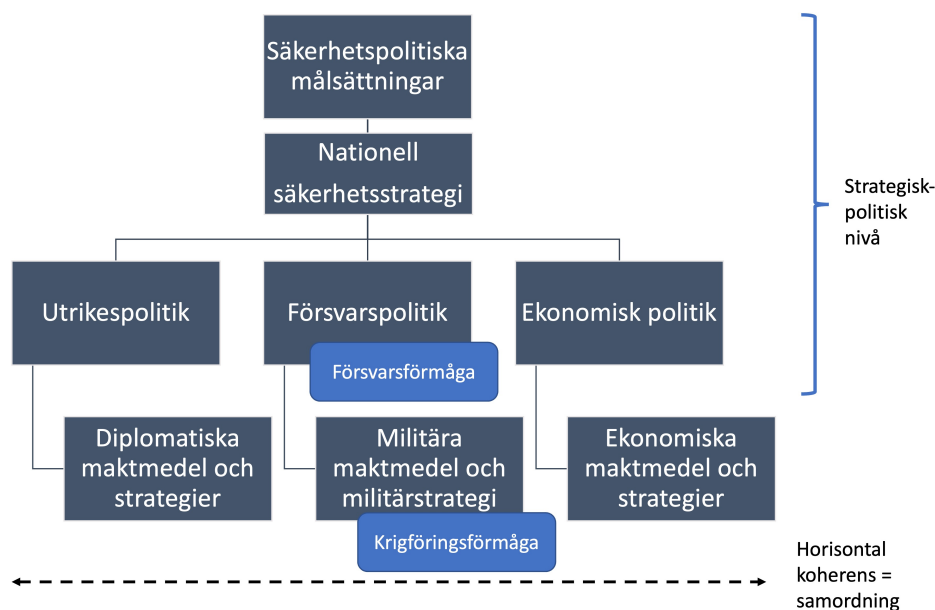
Säkerhetspolitiska målsättningar

Nationell säkerhetsstrategi

Strategisk-politisk nivå

Utrikespolitik

Försvarspolitik

Ekonomisk politik

Försvarsförmåga

Diplomatiska maktmedel och strategier

Militära maktmedel och militärstrategi

Ekonomiska maktmedel och strategier

Krigföringsförmåga

Horisontal koherens = samordning